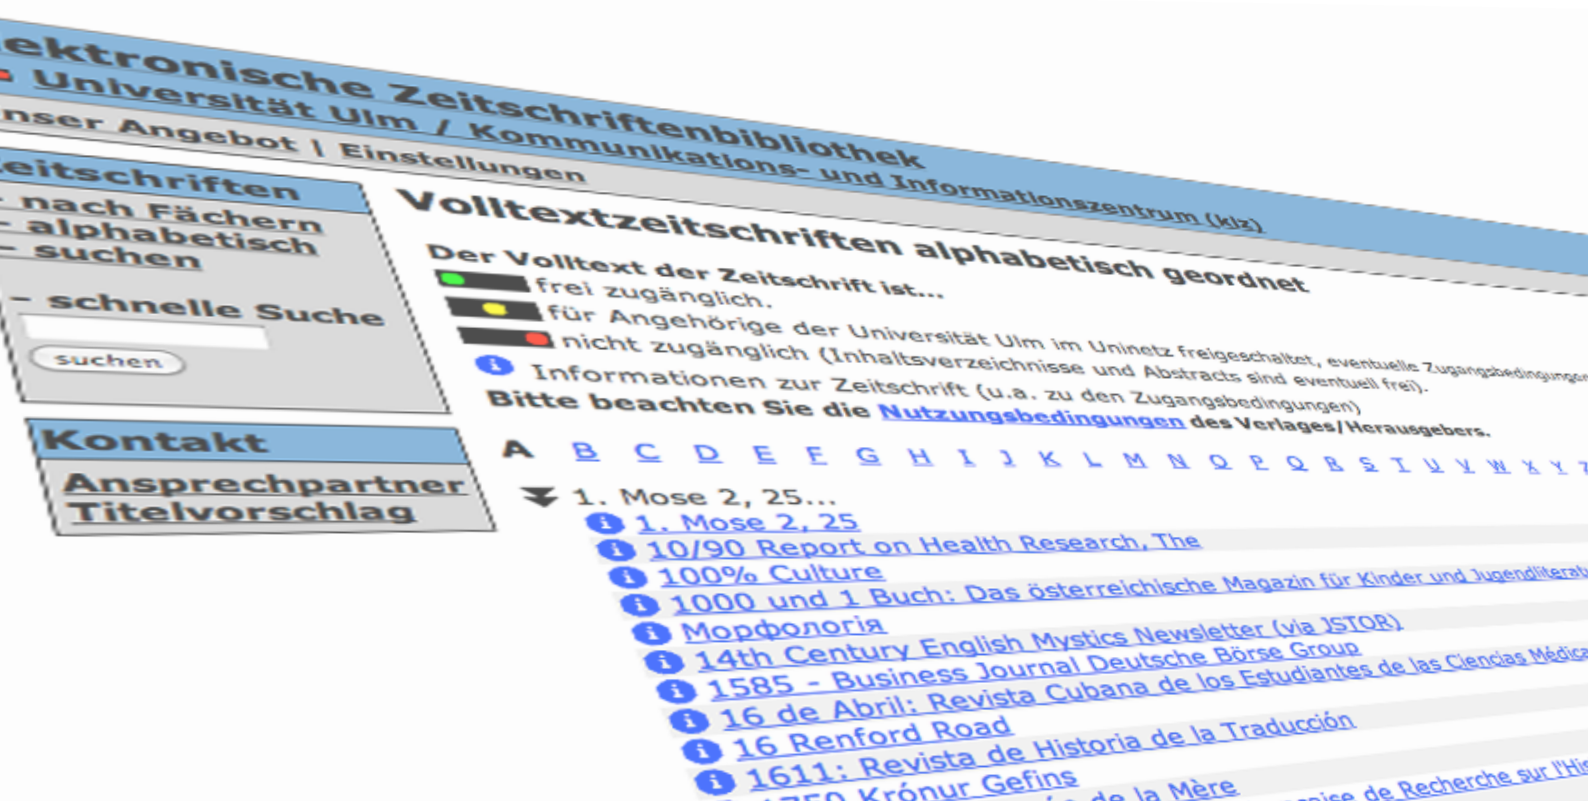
ektronische Zeitschriftenbibliothek
Universität Ulm / Kommunikations- und Informationszentrum (kiz)
nser Angebot | Einstellungen

eitschriften
- nach Fächern
- alphabetisch
- suchen

- schnelle Suche
suchen

Kontakt
Ansprechpartner
Titelvorschlag

Volltextzeitschriften alphabetisch geordnet

Der Volltext der Zeitschrift ist...
frei zugänglich.
für Angehörige der Universität Ulm im Uninetz freigeschaltet, eventuelle Zugangsbedingungen
nicht zugänglich (Inhaltsverzeichnisse und Abstracts sind eventuell frei).
Informationen zur Zeitschrift (u.a. zu den Zugangsbedingungen)
Bitte beachten Sie die Nutzungsbedingungen des Verlages/Herausgebers.

A B C D E F G H I J K L M N O P Q R S T U V W X Y Z

1. Mose 2, 25...
1. Mose 2, 25
10/90 Report on Health Research, The
100% Culture
1000 und 1 Buch: Das österreichische Magazin für Kinder und Jugendliteratu
Морфологія
14th Century English Mystics Newsletter (via JSTOR)
1585 - Business Journal Deutsche Börse Group
16 de Abril: Revista Cubana de los Estudiantes de las Ciencias Médica
16 Renford Road
1611: Revista de Historia de la Traducción
1750 Krónur Gefins
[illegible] de la Mère
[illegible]aise de Recherche sur l'Hi